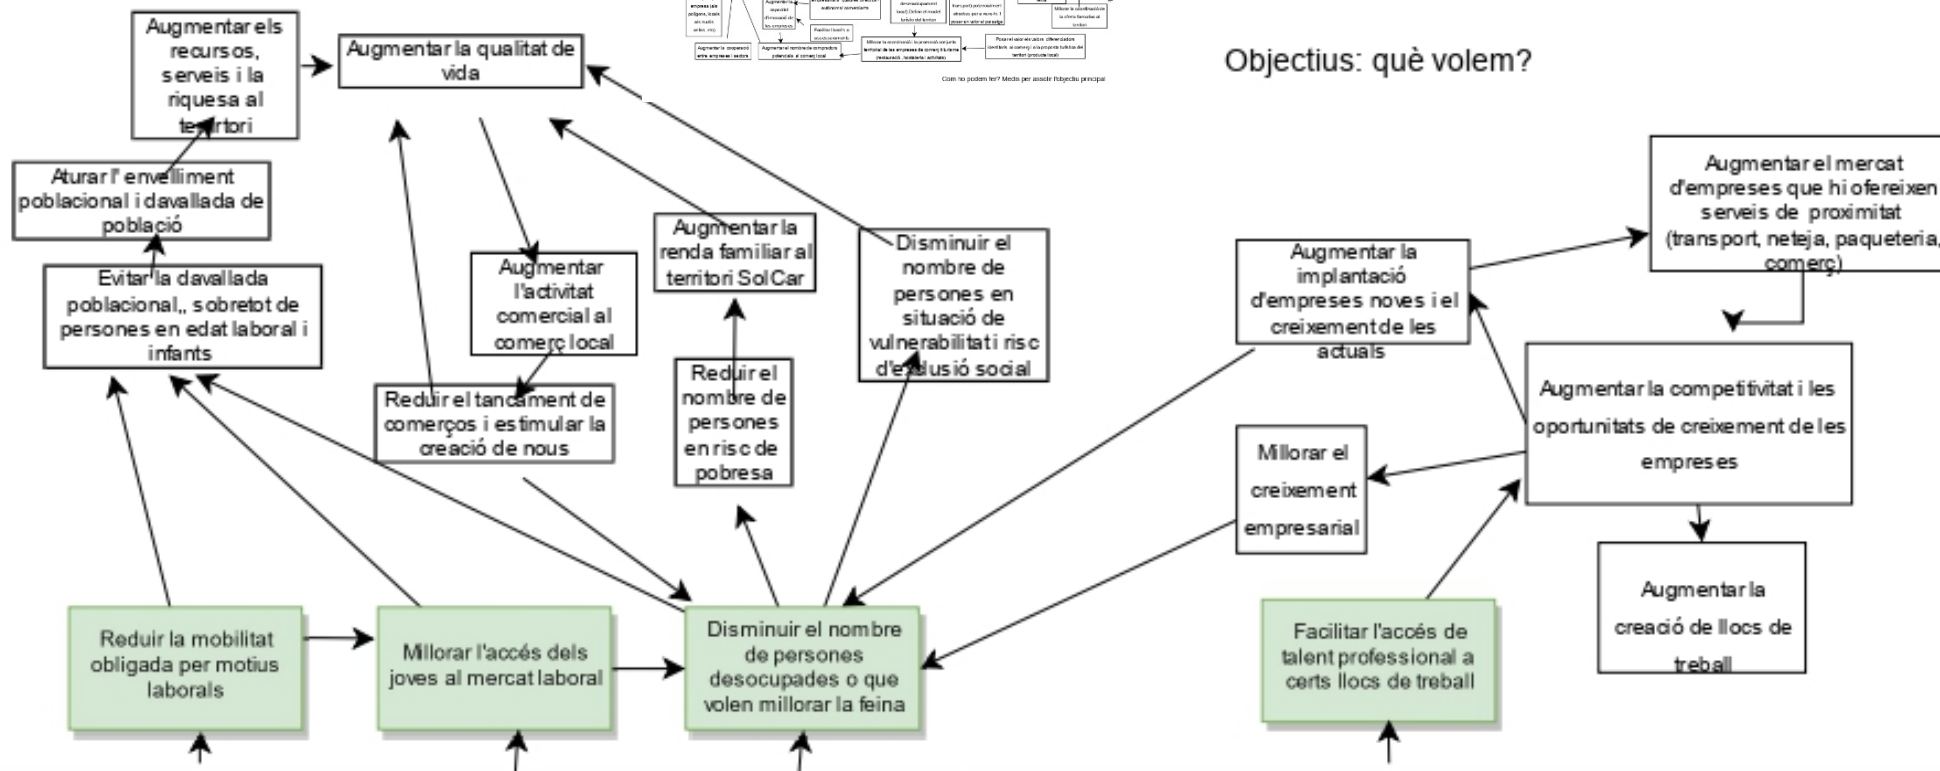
Augmentar els recursos, serveis i la riquesa al territori

Augmentar la qualitat de vida

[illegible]

Com ho podem fer? Medis per assolir l'objectiu principal

Objectius: què volem?

Aturar l' envelliment poblacional i davallada de població

Evitar la davallada poblacional,, sobretot de persones en edat laboral i infants

Augmentar l'activitat comercial al comerç local

Augmentar la renda familiar al territori SolCar

Disminuir el nombre de persones en situació de vulnerabilitat i risc d'exclusió social

Reduir el tancament de comerços i estimular la creació de nous

Reduir el nombre de persones en risc de pobresa

Augmentar la implantació d'empreses noves i el creixement de les actuals

Augmentar el mercat d'empreses que hi ofereixen serveis de proximitat (transport, neteja, paqueteria, comerç)

Augmentar la competitivitat i les oportunitats de creixement de les empreses

Millorar el creixement empresarial

Augmentar la creació de llocs de treball

Reduir la mobilitat obligada per motius laborals

Millorar l'accés dels joves al mercat laboral

Disminuir el nombre de persones desocupades o que volen millorar la feina

Facilitar l'accés de talent professional a certs llocs de treball